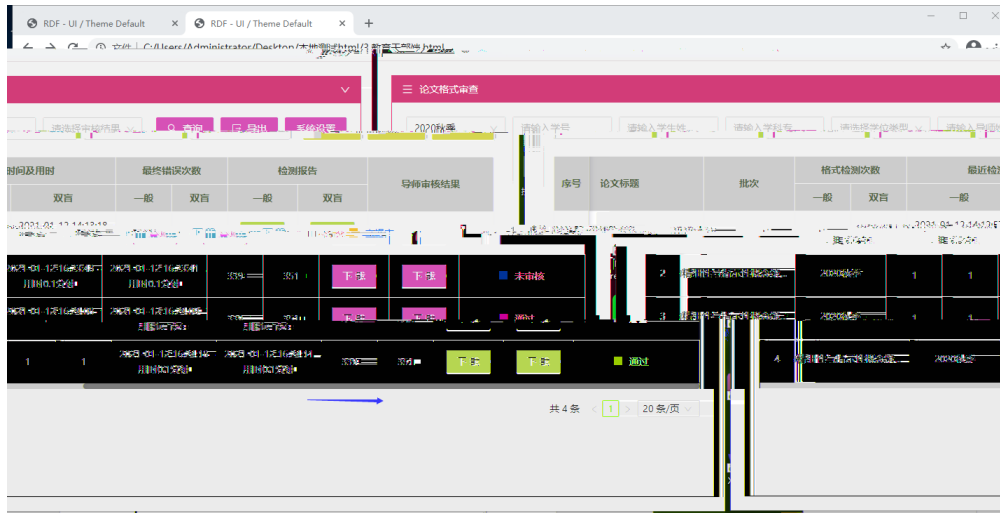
RDF - UI / Theme Default
RDF - UI / Theme Default
文件 C:/Users/Administrator/Desktop/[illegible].html

论文格式审查

请选择审核结果
查询
导出
系统设置
2020秋季
请输入学号
请输入学生姓名
请输入学科专业
请选择学位类型
请输入导师

时间及用时
最终错误次数
一般
双盲
检测报告
一般
双盲
导师审核结果

序号
论文标题
批次
格式检测次数
一般
双盲
最近检测
一般

2021-01-12 16:13:18
下载
下载
下载
下载
未审核
2
1
1
下载
下载
通过
3
1
1
2021-01-12 16:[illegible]
2021-01-12 16:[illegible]
下载
下载
通过
4

共 4 条
1
20 条/页